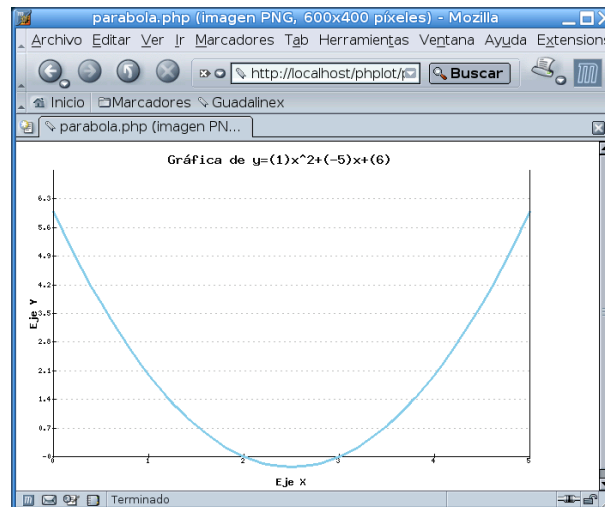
parabola.php (imagen PNG, 600x400 píxeles) - Mozilla

Archivo Editar Ver Ir Marcadores Tab Herramientas Ventana Ayuda Extensions

http://localhost/phplot/p

Buscar

Inicio Marcadores Guadalinex

parabola.php (imagen PN...

Gráfica de y=(1)x^2+(-5)x+(6)

6.3
5.6
4.9
4.2
3.5
2.8
2.1
1.4
0.7
0

Eje Y

0
1
2
3
4
5

Eje X

Terminado